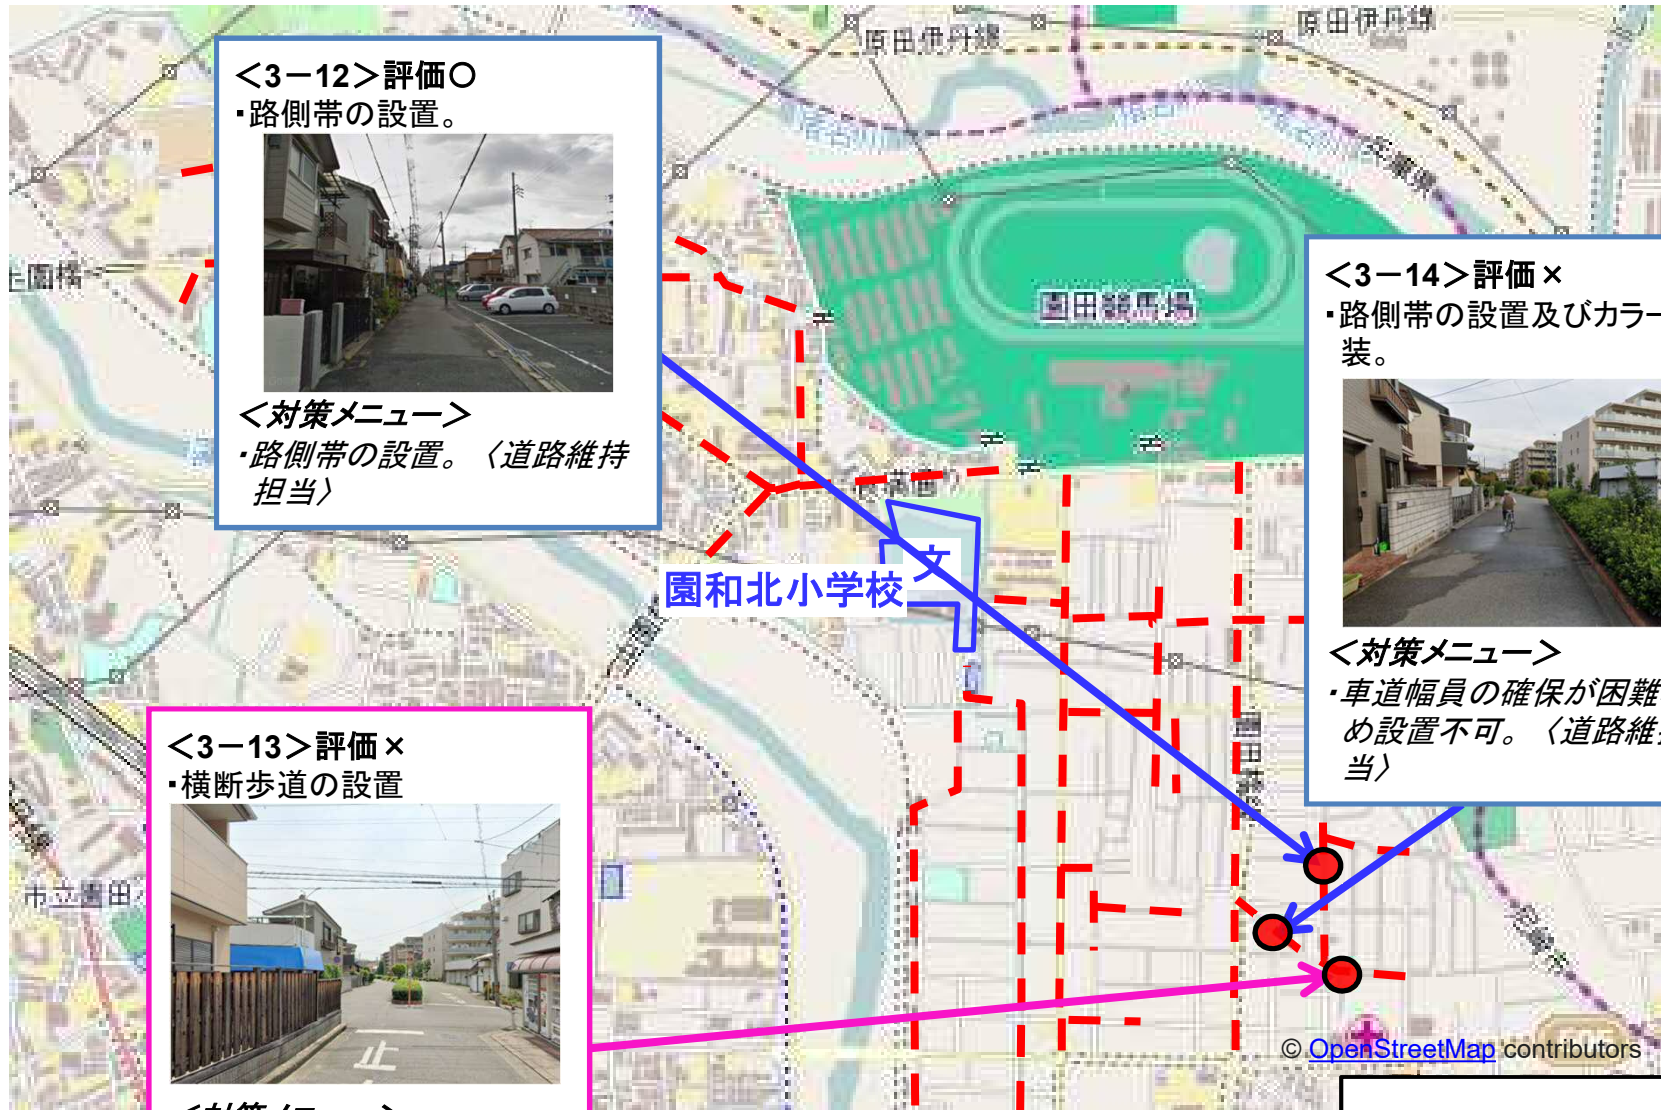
＜3−12＞評価○
・路側帯の設置。

＜対策メニュー＞
・路側帯の設置。〈道路維持担当〉

＜3−14＞評価×
・路側帯の設置及びカラー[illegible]装。

＜対策メニュー＞
・車道幅員の確保が困難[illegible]め設置不可。〈道路維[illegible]当〉

＜3−13＞評価×
・横断歩道の設置

園和北小学校

文

原田伊丹線

園田競馬場

市立園田

止

© OpenStreetMap contributors